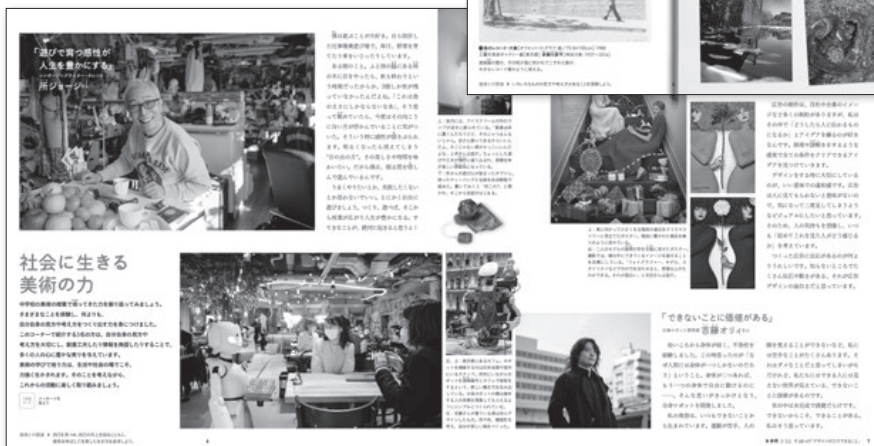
「遊びで育つ感性が人生を豊かにする」

所ジョージ

社会に生きる美術の力

中学校の美術の授業で習ってきた力を振り返ってみましょう。
さまざまなことを経験し、何よりも、
自分自身の見方や考え方をつくり出す力を身につけました。
このコーナーで紹介する方々の、自分自身の見方や
考え方を大切にし、創造工夫した価値を発揮したりすることで、
多くの人の心に豊かな実りを与えています。
美術の学びで培う力は、生涯や社会の場でこそ、
力強く生きられます。それこそを考えながら、
これからの活動に楽しく取り組みましょう。

「できないことに価値がある」

吉藤オリィ

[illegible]